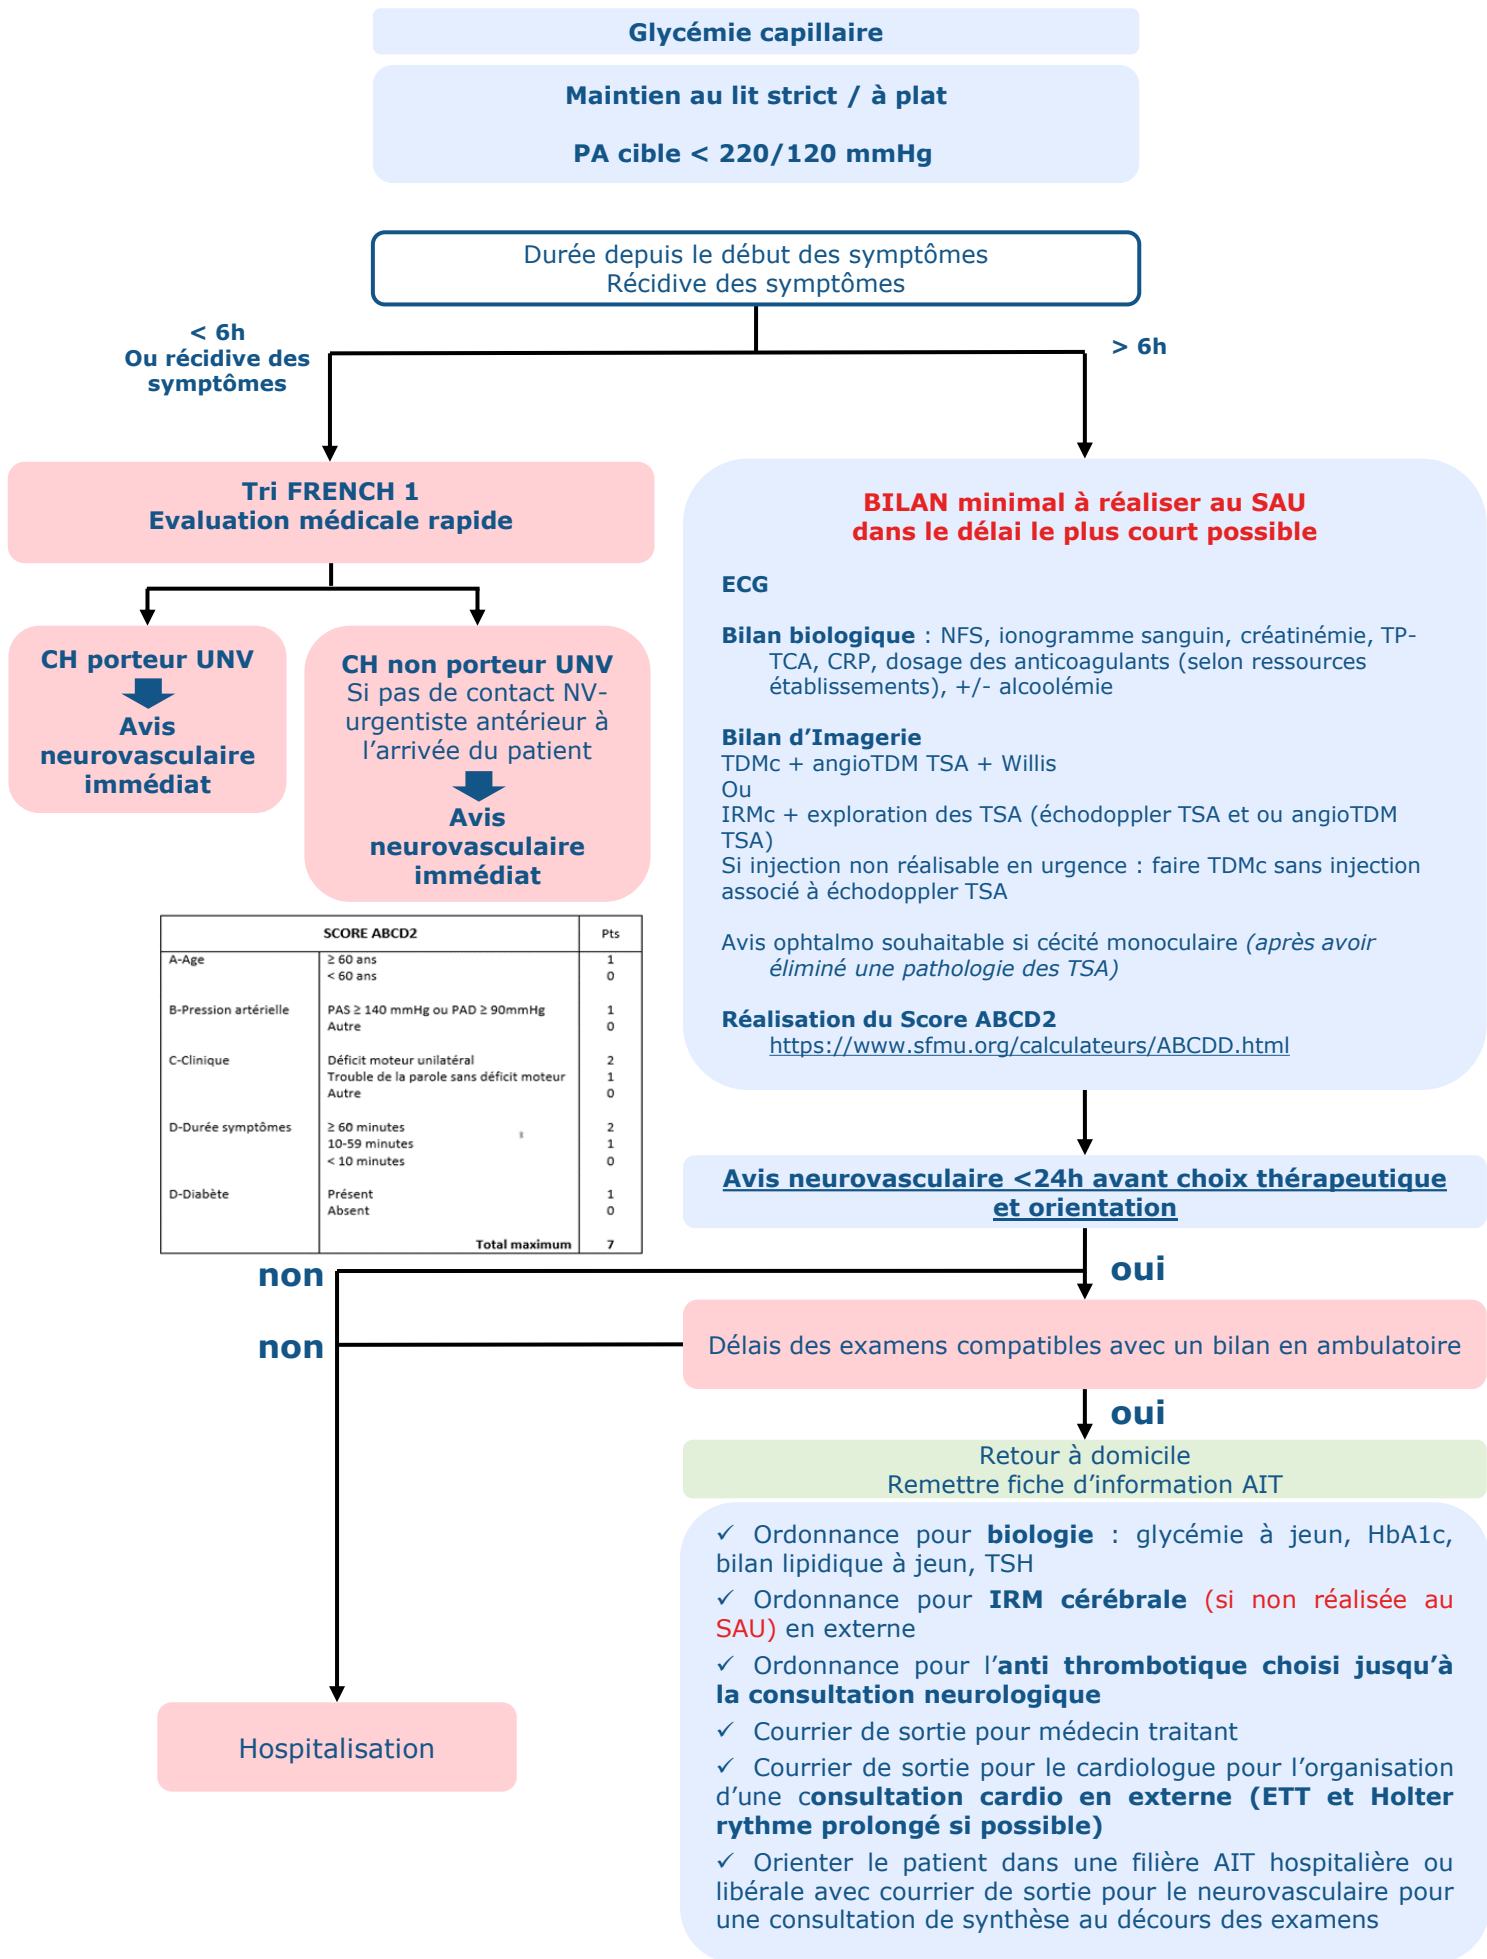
Glycémie capillaire

Maintien au lit strict / à plat

PA cible < 220/120 mmHg

Durée depuis le début des symptômes
Récidive des symptômes

< 6h
Ou récidive des symptômes

> 6h

Tri FRENCH 1
Evaluation médicale rapide

CH porteur UNV
Avis neurovasculaire immédiat

CH non porteur UNV
Si pas de contact NV-urgentiste antérieur à l'arrivée du patient
Avis neurovasculaire immédiat

| SCORE ABCD2 | | Pts |
|---|---|---|
| A-Age | ≥ 60 ans<br>< 60 ans | 1<br>0 |
| B-Pression artérielle | PAS ≥ 140 mmHg ou PAD ≥ 90mmHg<br>Autre | 1<br>0 |
| C-Clinique | Déficit moteur unilatéral<br>Trouble de la parole sans déficit moteur<br>Autre | 2<br>1<br>0 |
| D-Durée symptômes | ≥ 60 minutes<br>10-59 minutes<br>< 10 minutes | 2<br>1<br>0 |
| D-Diabète | Présent<br>Absent | 1<br>0 |
| | Total maximum | 7 |

BILAN minimal à réaliser au SAU
dans le délai le plus court possible

ECG

Bilan biologique : NFS, ionogramme sanguin, créatinémie, TP-TCA, CRP, dosage des anticoagulants (selon ressources établissements), +/- alcoolémie

Bilan d'Imagerie
TDMc + angioTDM TSA + Willis
Ou
IRMc + exploration des TSA (échodoppler TSA et ou angioTDM TSA)
Si injection non réalisable en urgence : faire TDMc sans injection associé à échodoppler TSA

Avis ophtalmo souhaitable si cécité monoculaire (après avoir éliminé une pathologie des TSA)

Réalisation du Score ABCD2
https://www.sfmu.org/calculateurs/ABCDD.html

Avis neurovasculaire <24h avant choix thérapeutique et orientation

non
oui

non
Délais des examens compatibles avec un bilan en ambulatoire

oui

Retour à domicile
Remettre fiche d'information AIT

✓ Ordonnance pour biologie : glycémie à jeun, HbA1c, bilan lipidique à jeun, TSH
✓ Ordonnance pour IRM cérébrale (si non réalisée au SAU) en externe
✓ Ordonnance pour l'anti thrombotique choisi jusqu'à la consultation neurologique
✓ Courrier de sortie pour médecin traitant
✓ Courrier de sortie pour le cardiologue pour l'organisation d'une consultation cardio en externe (ETT et Holter rythme prolongé si possible)
✓ Orienter le patient dans une filière AIT hospitalière ou libérale avec courrier de sortie pour le neurovasculaire pour une consultation de synthèse au décours des examens

Hospitalisation